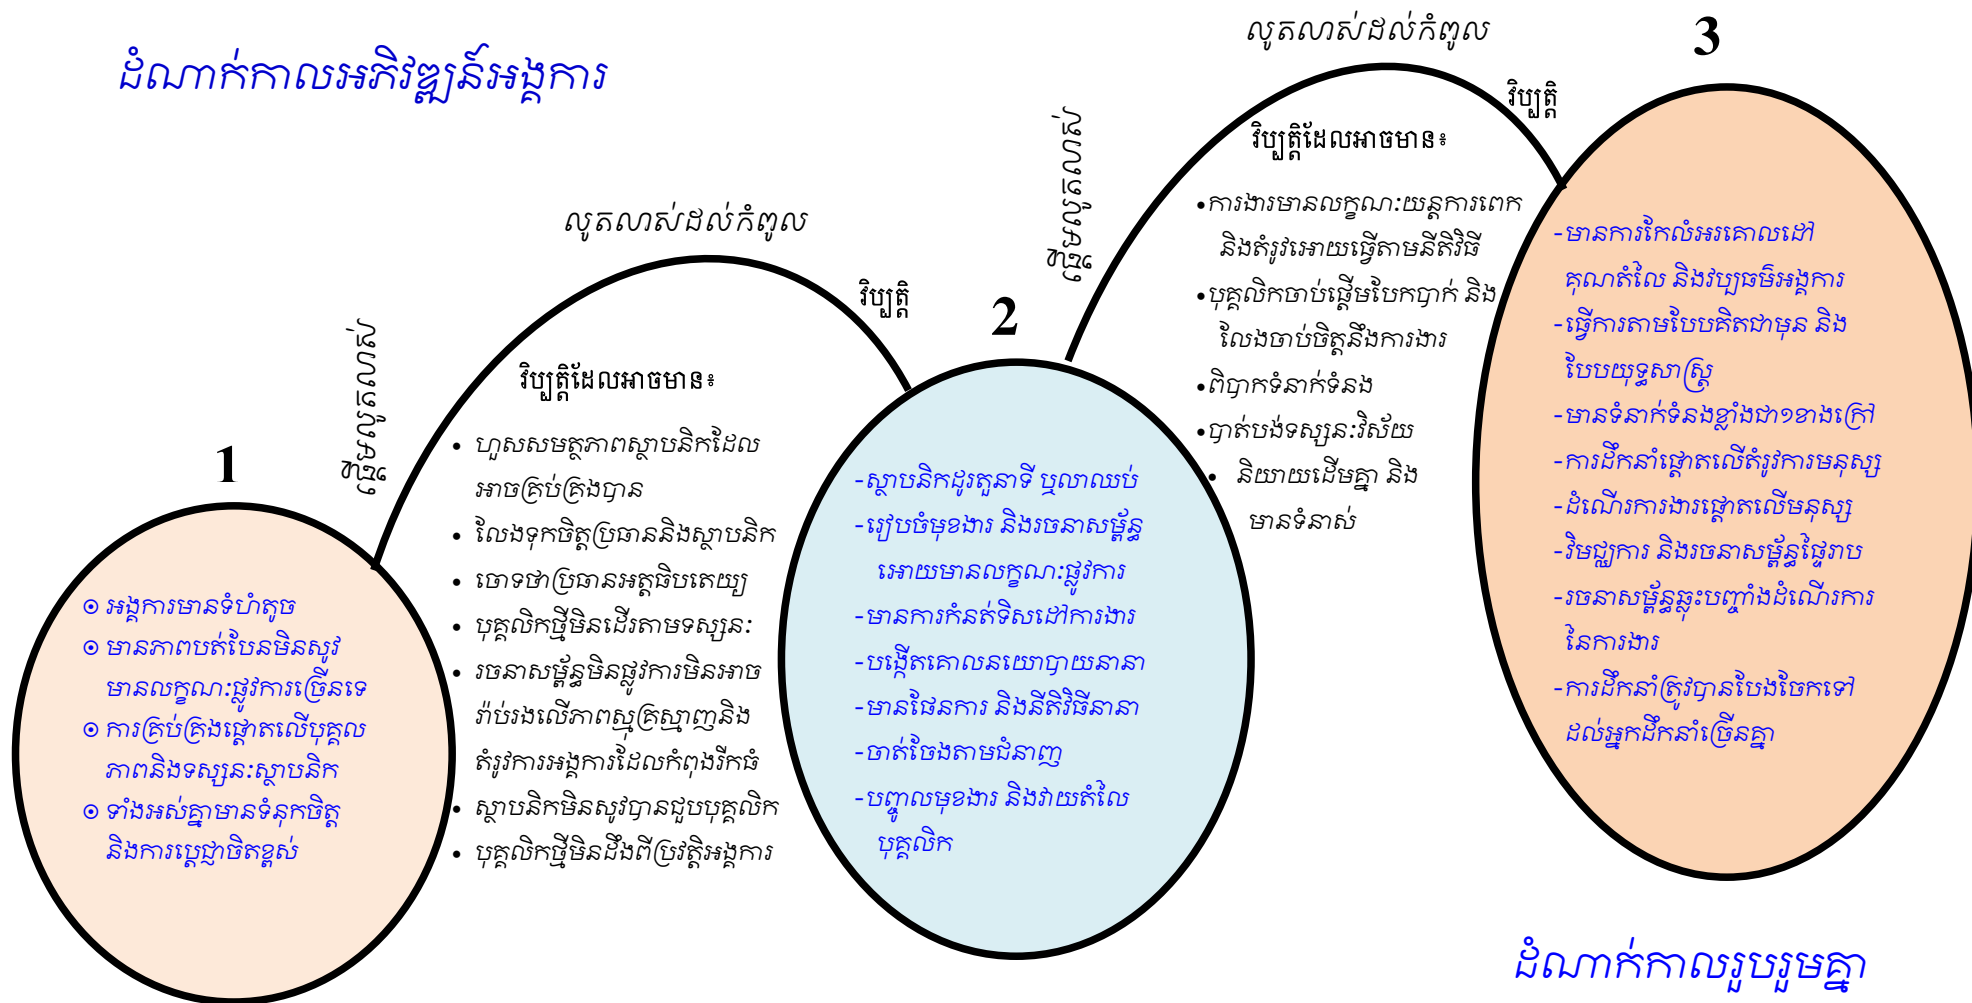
ដំណាក់កាលអភិវឌ្ឍន៍អង្គការ

1

⊙ អង្គការមានទំហំតូច
⊙ មានភាពបត់បែនមិនសូវមានលក្ខណៈផ្លូវការច្រើនទេ
⊙ ការគ្រប់គ្រងផ្តោតលើបុគ្គលភាពនិងទស្សនៈស្ថាបនិក
⊙ ទាំងអស់គ្នាមានទំនុកចិត្ត និងការប្តេជ្ញាចិត្តខ្ពស់

ការលូតលាស់

លូតលាស់ដល់កំពូល

វិបត្តិ

វិបត្តិដែលអាចមាន៖

• ហួសសមត្ថភាពស្ថាបនិកដែលអាចគ្រប់គ្រងបាន
• លែងទុកចិត្តប្រធាននិងស្ថាបនិក
• ចោទថាប្រធានអត្តាធិបតេយ្យ
• បុគ្គលិកថ្មីមិនដើរតាមទស្សនៈ
• រចនាសម្ព័ន្ធមិនផ្លូវការមិនអាចរ៉ាប់រងលើភាពស្មុគស្មាញនិងតំរូវការអង្គការដែលកំពុងរីកធំ
• ស្ថាបនិកមិនសូវបានជួបបុគ្គលិក
• បុគ្គលិកថ្មីមិនដឹងពីប្រវត្តិអង្គការ

2

-ស្ថាបនិកផ្ទេរតួនាទី ឬលាឈប់
-រៀបចំមុខងារ និងរចនាសម្ព័ន្ធអោយមានលក្ខណៈផ្លូវការ
-មានការកំនត់ទិសដៅការងារ
-បង្កើតគោលនយោបាយនានា
-មានផែនការ និងនីតិវិធីនានា
-ចាត់ចែងតាមជំនាញ
-បញ្ចូលមុខងារ និងវាយតំលៃបុគ្គលិក

ការលូតលាស់

លូតលាស់ដល់កំពូល

វិបត្តិ

វិបត្តិដែលអាចមាន៖

•ការងារមានលក្ខណៈយន្តការពេក និងតំរូវអោយធ្វើតាមនីតិវិធី
•បុគ្គលិកចាប់ផ្តើមបែកបាក់ និងលែងចាប់ចិត្តនឹងការងារ
•ពិបាកទំនាក់ទំនង
•បាត់បង់ទស្សនៈវិស័យ
• និយាយដើមគ្នា និងមានទំនាស់

3

-មានការកែលំអរគោលដៅ គុណតំលៃ និងវប្បធម៌អង្គការ
-ធ្វើការតាមបែបគិតជាមុន និងបែបយុទ្ធសាស្ត្រ
-មានទំនាក់ទំនងខ្លាំងជាមួយខាងក្រៅ
-ការដឹកនាំផ្តោតលើតំរូវការមនុស្ស
-ដំណើរការងារផ្តោតលើមនុស្ស
-វិមជ្ឈការ និងរចនាសម្ព័ន្ធផ្ទៃរាប
-រចនាសម្ព័ន្ធឆ្លុះបញ្ចាំងដំណើរការនៃការងារ
-ការដឹកនាំត្រូវបានបែងចែកទៅដល់អ្នកដឹកនាំច្រើនគ្នា

ដំណាក់កាលរួបរួមគ្នា